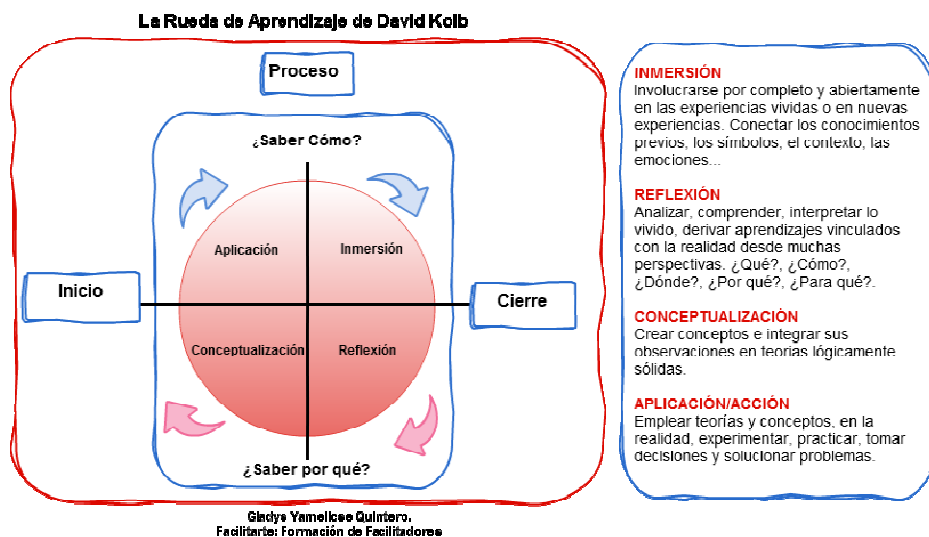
La Rueda de Aprendizaje de David Kolb

Proceso

¿Saber Cómo?

Aplicación

Inmersión

Inicio

Cierre

Conceptualización

Reflexión

¿Saber por qué?

Gladys Yamelicce Quintero.
Facilitante: Formación de Facilitadores

INMERSIÓN
Involucrarse por completo y abiertamente en las experiencias vividas o en nuevas experiencias. Conectar los conocimientos previos, los símbolos, el contexto, las emociones...

REFLEXIÓN
Analizar, comprender, interpretar lo vivido, derivar aprendizajes vinculados con la realidad desde muchas perspectivas. ¿Qué?, ¿Cómo?, ¿Dónde?, ¿Por qué?, ¿Para qué?.

CONCEPTUALIZACIÓN
Crear conceptos e integrar sus observaciones en teorías lógicamente sólidas.

APLICACIÓN/ACCIÓN
Emplear teorías y conceptos, en la realidad, experimentar, practicar, tomar decisiones y solucionar problemas.